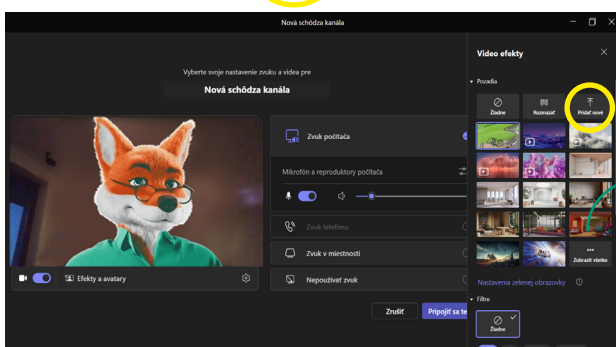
Nová schôdza kanála

Vyberte svoje nastavenie zvuku a videa pre

Nová schôdza kanála

Zvuk počítača

Mikrofón a reproduktory počítača

Zvuk telefónu

Zvuk v miestnosti

Nepoužívať zvuk

Efekty a avatary

Zrušiť

Pripojiť sa te

Video efekty

Pozadia

Žiadne

Rozmazať

Pridať nové

Zobraziť všetko

Nastavenia zelenej obrazovky

Filtre

Žiadne